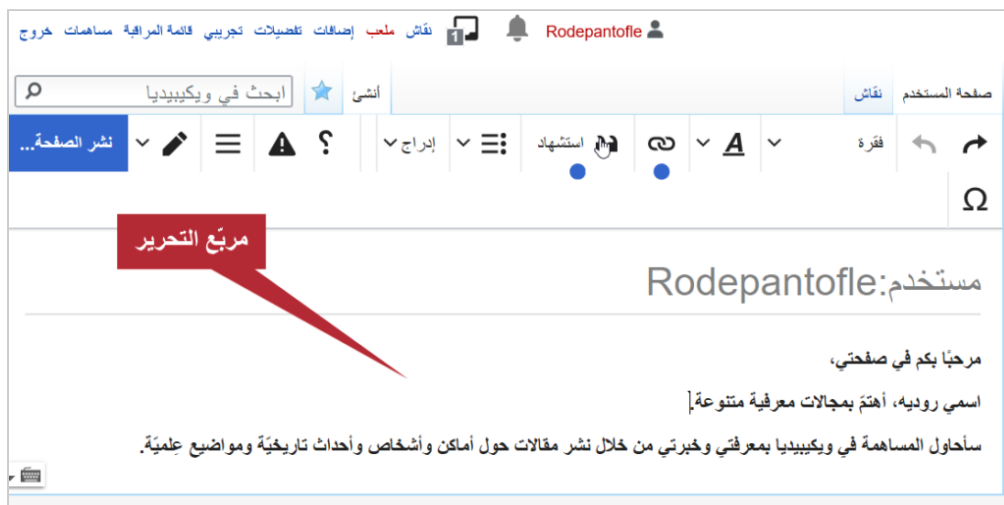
Rodepantofle نقاش ملعب إضافات تفضيلات تجريبي قائمة المراقبة مساهمات خروج

صفحة المستخدم نقاش أنشئ ابحث في ويكيبيديا

فقرة استشهاد إدراج نشر الصفحة...

Ω

مربّع التحرير

مستخدم:Rodepantofle

مرحبًا بكم في صفحتي،

اسمي روديه، أهتمّ بمجالات معرفية متنوعة.

سأحاول المساهمة في ويكيبيديا بمعرفتي وخبرتي من خلال نشر مقالات حول أماكن وأشخاص وأحداث تاريخيّة ومواضيع عِلميّة.